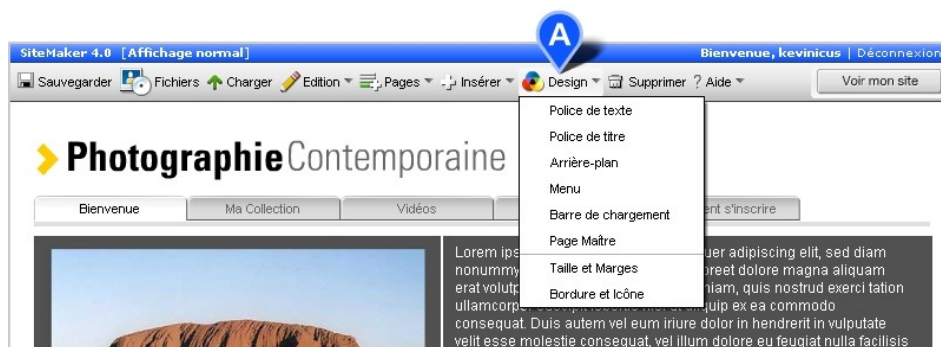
A

SiteMaker 4.0 [Affichage normal]

Bienvenue, kevinicus | Déconnexion

Sauvegarder Fichiers Charger Edition Pages Insérer Design Supprimer ? Aide

Voir mon site

Police de texte
Police de titre
Arrière-plan
Menu
Barre de chargement
Page Maître
Taille et Marges
Bordure et Icône

Photographie Contemporaine

Bienvenue | Ma Collection | Vidéos | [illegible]ent s'inscrire

Lorem ips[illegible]uer adipiscing elit, sed diam nonummy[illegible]oreet dolore magna aliquam erat volutp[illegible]niam, quis nostrud exerci tation ullamcorp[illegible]uip ex ea commodo consequat. Duis autem vel eum iriure dolor in hendrerit in vulputate velit esse molestie consequat, vel illum dolore eu feugiat nulla facilisis